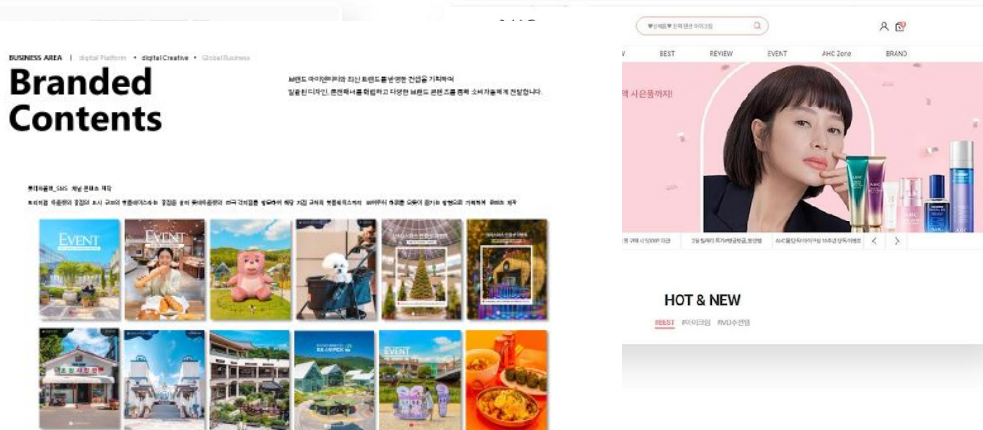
BUSINESS AREA | digital Platform • digital Creative • Global Business

Branded Contents

브랜드 아이덴티티와 최신 트렌드를 반영한 컨셉을 기획하여
일관된 디자인, 콘텐츠 내용을 확립하고 다양한 브랜드 콘텐츠를 통해 소비자들에게 전달합니다.

롯데아울렛_SNS 채널 콘텐츠 제작
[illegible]

EVENT
EVENT
EVENT

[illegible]

W BEST REVIEW EVENT AHC Zone BRAND

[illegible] 사은품까지!

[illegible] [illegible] AHC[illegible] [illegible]

HOT & NEW

BEST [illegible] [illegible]